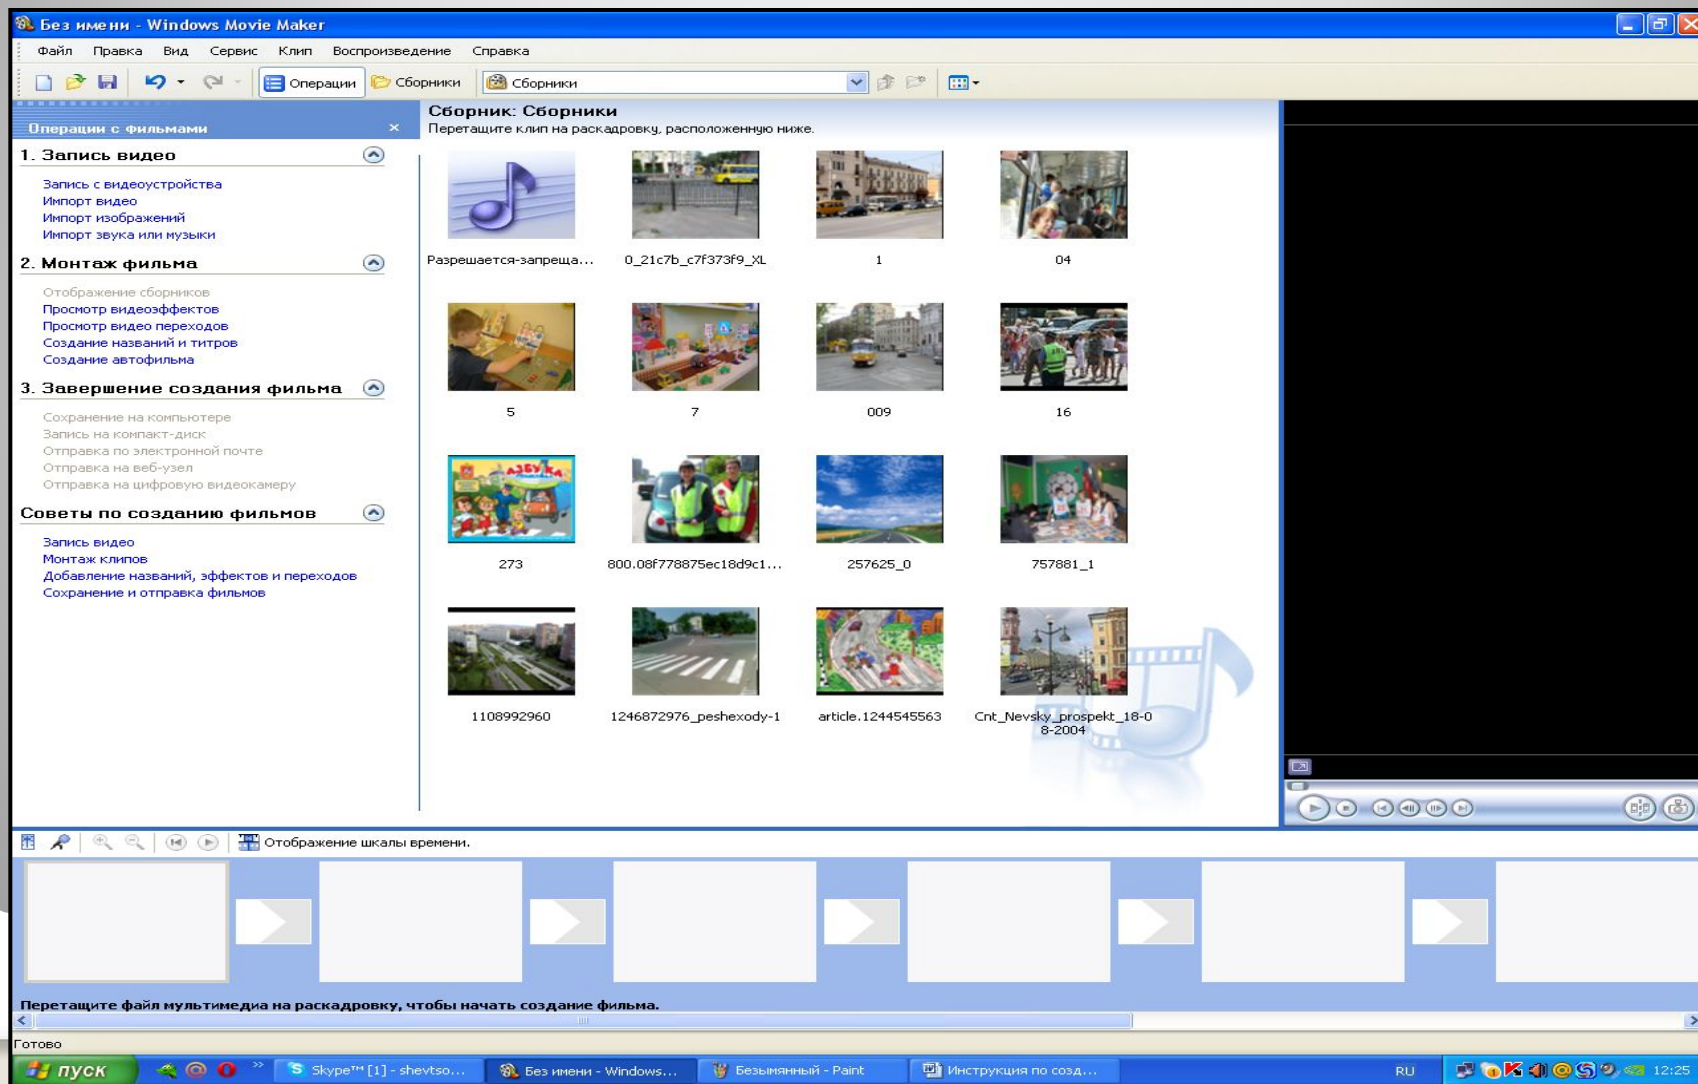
Без имени - Windows Movie Maker

Файл Правка Вид Сервис Клип Воспроизведение Справка

Операции Сборники Сборники

Операции с фильмами

1. Запись видео

Запись с видеоустройства
Импорт видео
Импорт изображений
Импорт звука или музыки

2. Монтаж фильма

Отображение сборников
Просмотр видеоэффектов
Просмотр видео переходов
Создание названий и титров
Создание автофильма

3. Завершение создания фильма

Сохранение на компьютере
Запись на компакт-диск
Отправка по электронной почте
Отправка на веб-узел
Отправка на цифровую видеокамеру

Советы по созданию фильмов

Запись видео
Монтаж клипов
Добавление названий, эффектов и переходов
Сохранение и отправка фильмов

Сборник: Сборники
Перетащите клип на раскадровку, расположенную ниже.

Разрешается-запреща...
0_21c7b_c7f373f9_XL
1
04
5
7
009
16
273
800.08f778875ec18d9c1...
257625_0
757881_1
1108992960
1246872976_peshexody-1
article.1244545563
Cnt_Nevsky_prospekt_18-08-2004

Отображение шкалы времени.

Перетащите файл мультимедиа на раскадровку, чтобы начать создание фильма.

Готово

пуск
Skype™ [1] - shevtso...
Без имени - Windows...
Безымянный - Paint
Инструкция по созд...
RU
12:25